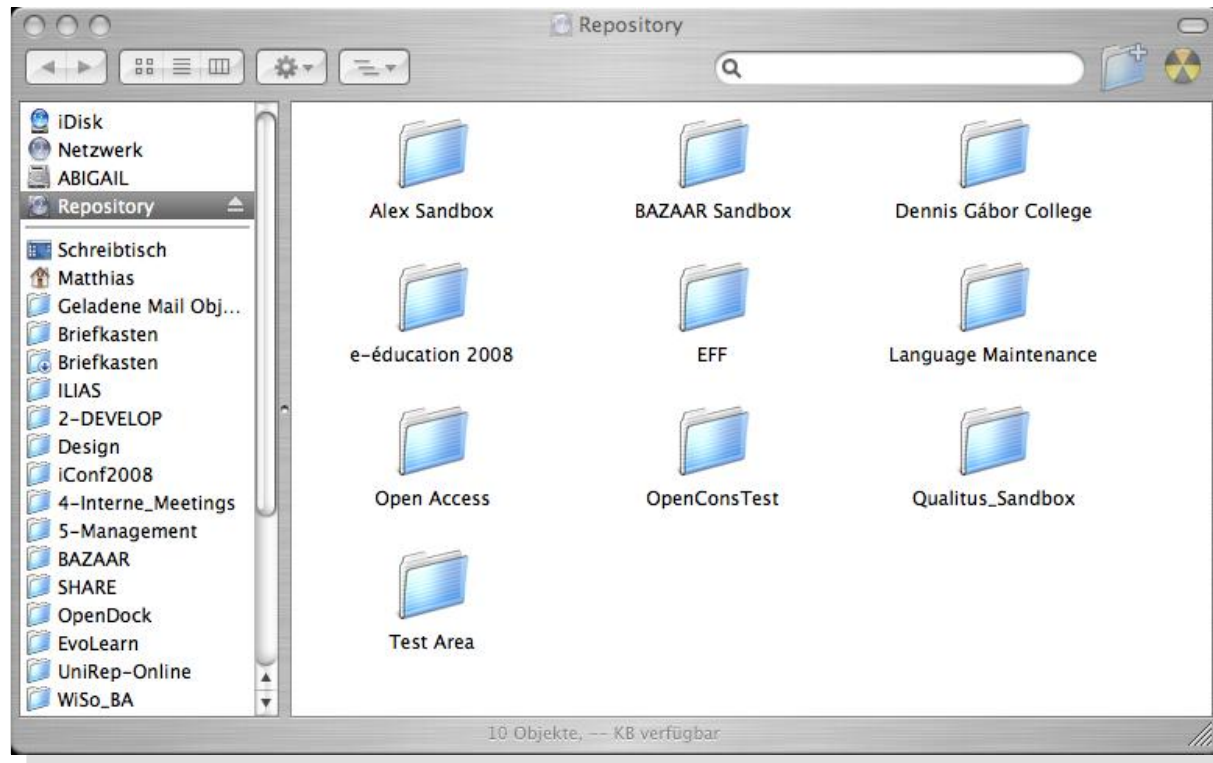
Repository

iDisk
Netzwerk
ABIGAIL
Repository
Schreibtisch
Matthias
Geladene Mail Obj...
Briefkasten
Briefkasten
ILIAS
2-DEVELOP
Design
iConf2008
4-Interne_Meetings
5-Management
BAZAAR
SHARE
OpenDock
EvoLearn
UniRep-Online
WiSo_BA

Alex Sandbox
BAZAAR Sandbox
Dennis Gábor College
e-éducation 2008
EFF
Language Maintenance
Open Access
OpenConsTest
Qualitus_Sandbox
Test Area

10 Objekte, -- KB verfügbar